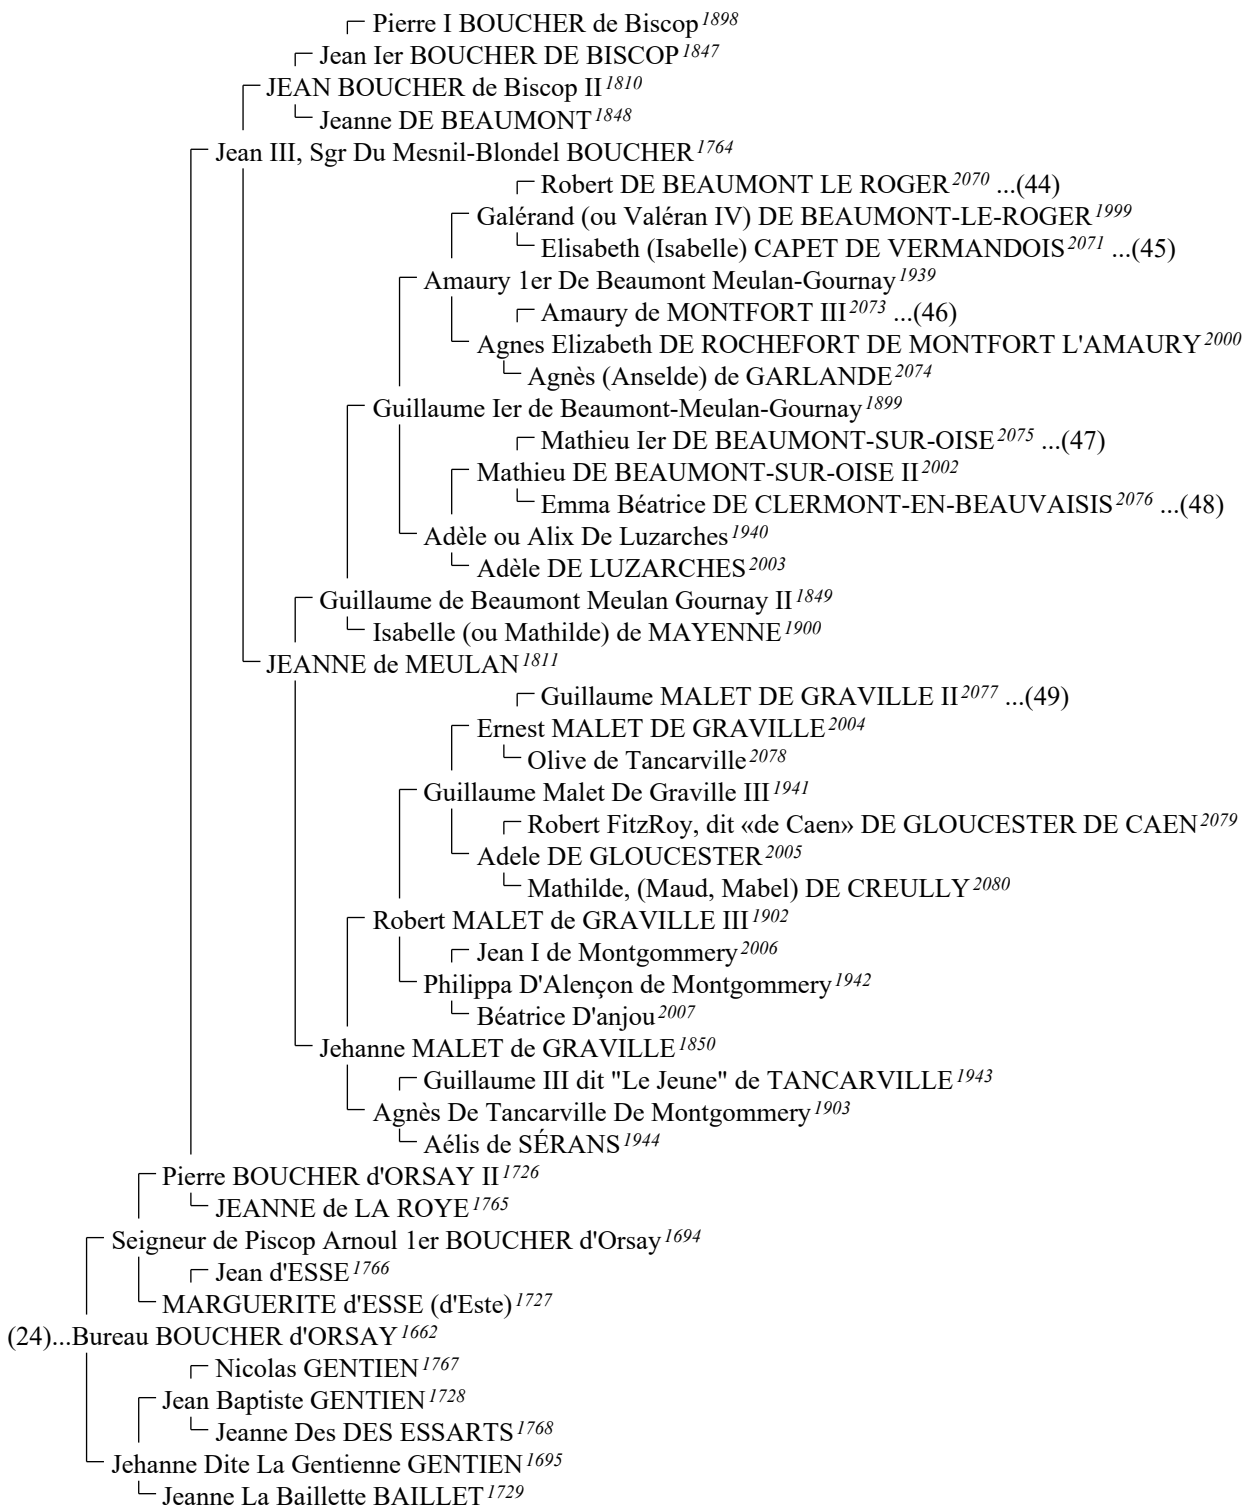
Pierre I BOUCHER de Biscop $^{1898}$
Jean Ier BOUCHER DE BISCOP $^{1847}$
JEAN BOUCHER de Biscop II $^{1810}$
Jeanne DE BEAUMONT $^{1848}$
Jean III, Sgr Du Mesnil-Blondel BOUCHER $^{1764}$
Robert DE BEAUMONT LE ROGER $^{2070}$ ...(44)
Galérand (ou Valéran IV) DE BEAUMONT-LE-ROGER $^{1999}$
Elisabeth (Isabelle) CAPET DE VERMANDOIS $^{2071}$ ...(45)
Amaury 1er De Beaumont Meulan-Gournay $^{1939}$
Amaury de MONTFORT III $^{2073}$ ...(46)
Agnes Elizabeth DE ROCHEFORT DE MONTFORT L'AMAURY $^{2000}$
Agnès (Anselde) de GARLANDE $^{2074}$
Guillaume Ier de Beaumont-Meulan-Gournay $^{1899}$
Mathieu Ier DE BEAUMONT-SUR-OISE $^{2075}$ ...(47)
Mathieu DE BEAUMONT-SUR-OISE II $^{2002}$
Emma Béatrice DE CLERMONT-EN-BEAUVAISIS $^{2076}$ ...(48)
Adèle ou Alix De Luzarches $^{1940}$
Adèle DE LUZARCHES $^{2003}$
Guillaume de Beaumont Meulan Gournay II $^{1849}$
Isabelle (ou Mathilde) de MAYENNE $^{1900}$
JEANNE de MEULAN $^{1811}$
Guillaume MALET DE GRAVILLE II $^{2077}$ ...(49)
Ernest MALET DE GRAVILLE $^{2004}$
Olive de Tancarville $^{2078}$
Guillaume Malet De Graville III $^{1941}$
Robert FitzRoy, dit «de Caen» DE GLOUCESTER DE CAEN $^{2079}$
Adele DE GLOUCESTER $^{2005}$
Mathilde, (Maud, Mabel) DE CREULLY $^{2080}$
Robert MALET de GRAVILLE III $^{1902}$
Jean I de Montgommery $^{2006}$
Philippa D'Alençon de Montgommery $^{1942}$
Béatrice D'anjou $^{2007}$
Jehanne MALET de GRAVILLE $^{1850}$
Guillaume III dit "Le Jeune" de TANCARVILLE $^{1943}$
Agnès De Tancarville De Montgommery $^{1903}$
Aélis de SÉRANS $^{1944}$
Pierre BOUCHER d'ORSAY II $^{1726}$
JEANNE de LA ROYE $^{1765}$
Seigneur de Piscop Arnoul 1er BOUCHER d'Orsay $^{1694}$
Jean d'ESSE $^{1766}$
MARGUERITE d'ESSE (d'Este) $^{1727}$
(24)...Bureau BOUCHER d'ORSAY $^{1662}$
Nicolas GENTIEN $^{1767}$
Jean Baptiste GENTIEN $^{1728}$
Jeanne Des DES ESSARTS $^{1768}$
Jehanne Dite La Gentienne GENTIEN $^{1695}$
Jeanne La Baillette BAILLET $^{1729}$